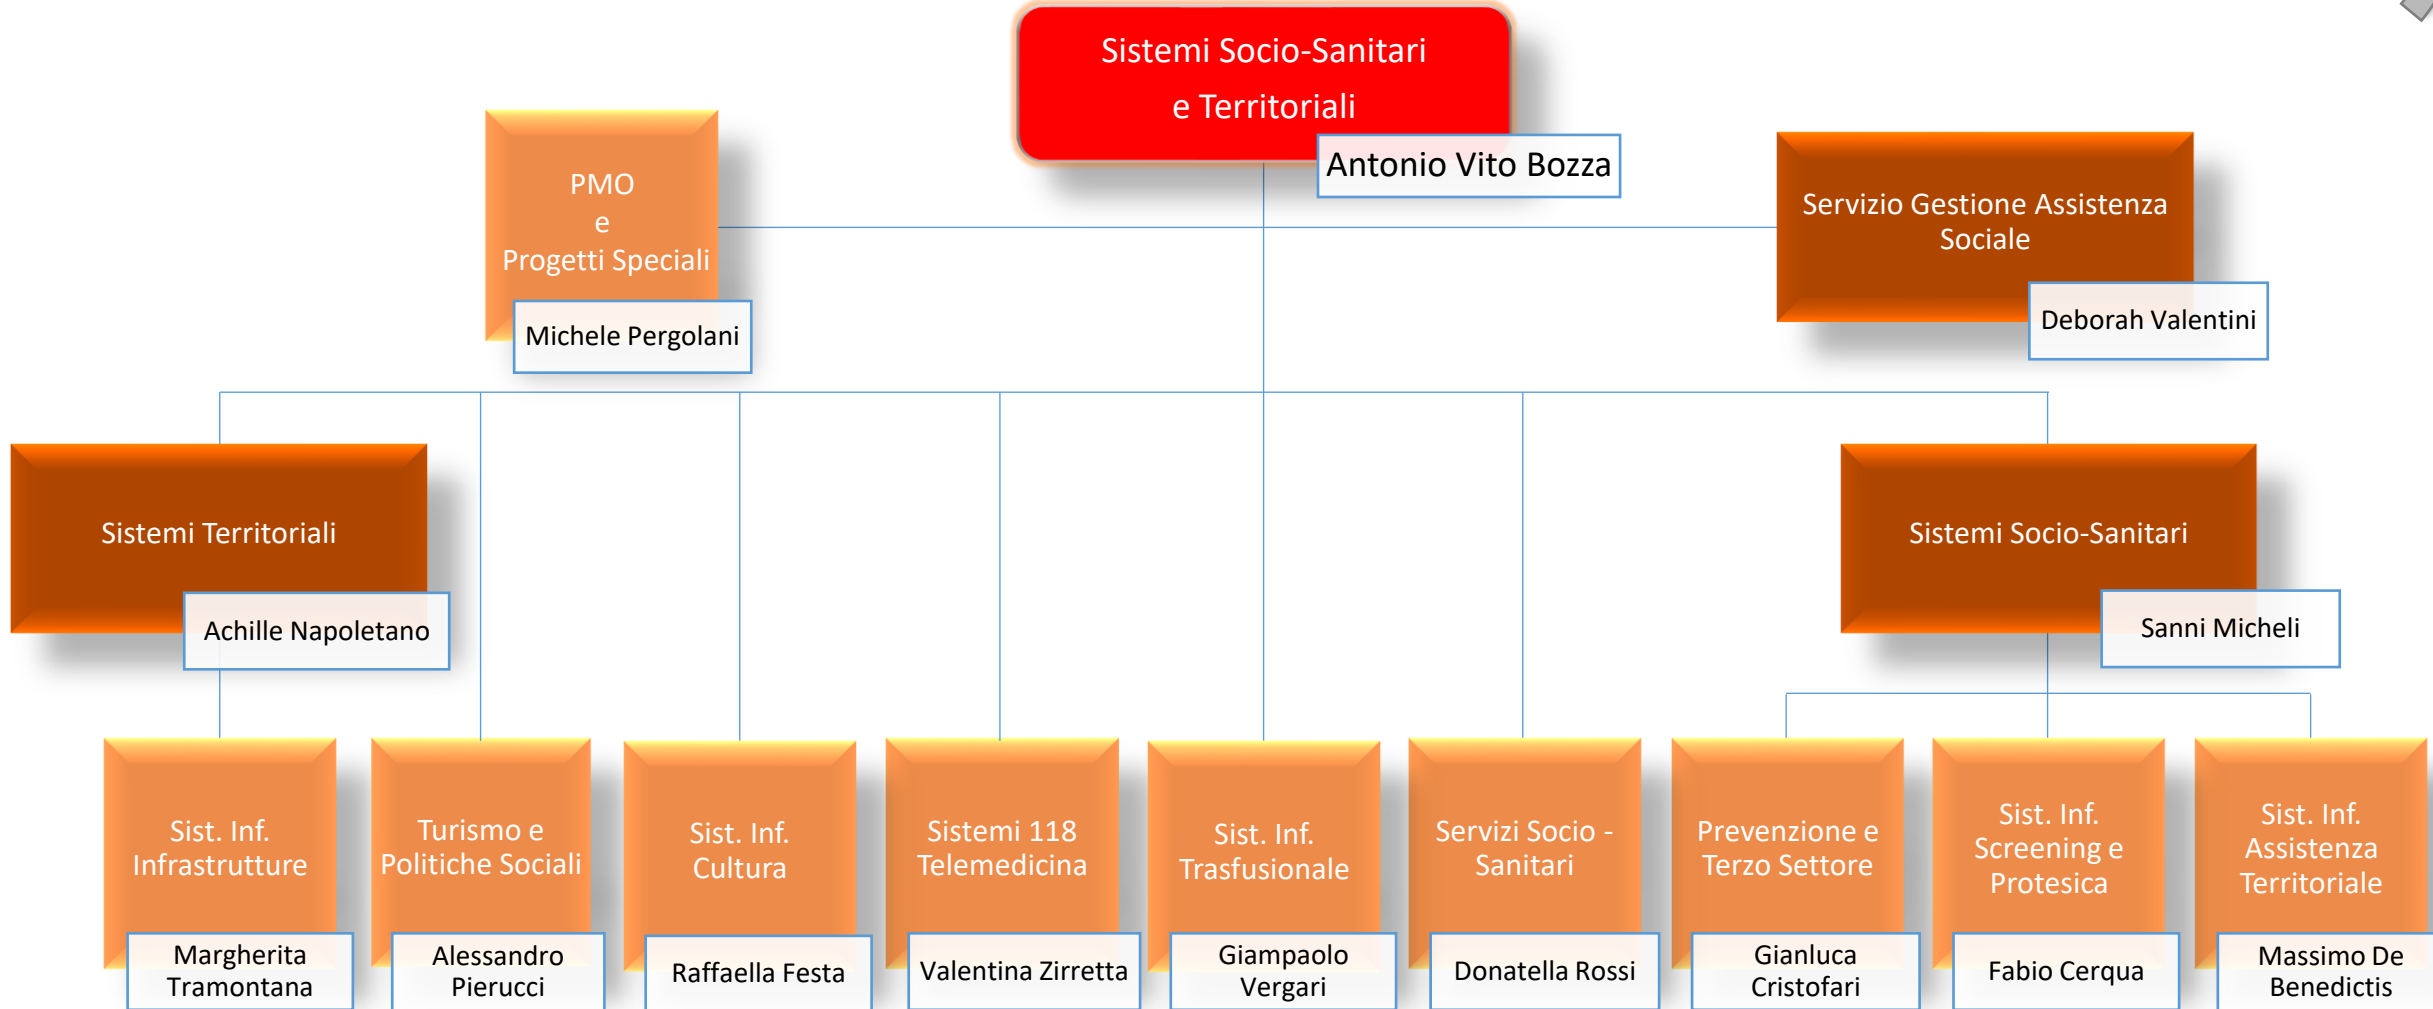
Sistemi Socio-Sanitari e Territoriali

Antonio Vito Bozza

PMO e Progetti Speciali

Michele Pergolani

Servizio Gestione Assistenza Sociale

Deborah Valentini

Sistemi Territoriali

Achille Napoletano

Sistemi Socio-Sanitari

Sanni Micheli

Sist. Inf. Infrastrutture

Margherita Tramontana

Turismo e Politiche Sociali

Alessandro Pierucci

Sist. Inf. Cultura

Raffaella Festa

Sistemi 118 Telemedicina

Valentina Zirretta

Sist. Inf. Trasfusionale

Giampaolo Vergari

Servizi Socio - Sanitari

Donatella Rossi

Prevenzione e Terzo Settore

Gianluca Cristofari

Sist. Inf. Screening e Protesica

Fabio Cerqua

Sist. Inf. Assistenza Territoriale

Massimo De Benedictis